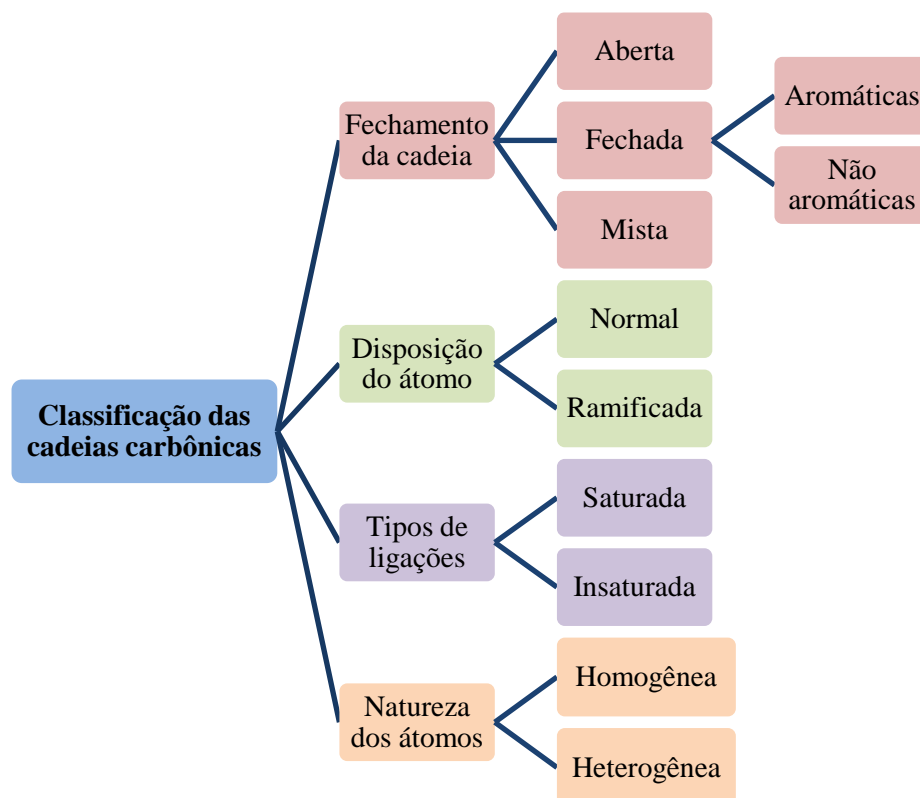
Classificação das cadeias carbônicas

Fechamento da cadeia

Aberta

Fechada

Aromáticas

Não aromáticas

Mista

Disposição do átomo

Normal

Ramificada

Tipos de ligações

Saturada

Insaturada

Natureza dos átomos

Homogênea

Heterogênea